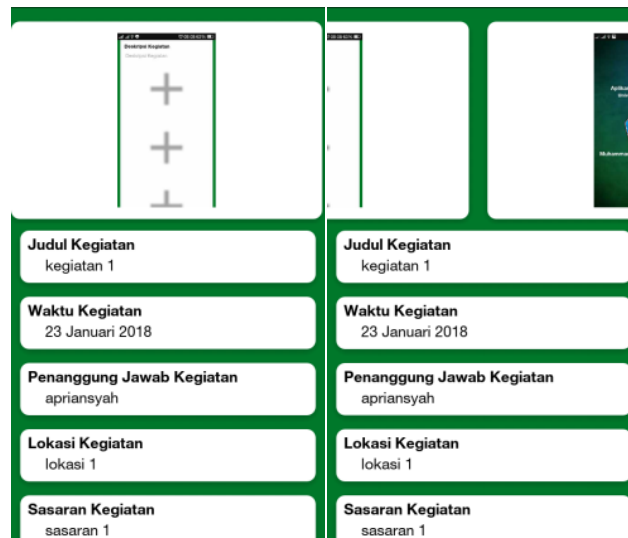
Deskripsi Kegiatan
Deskripsi Kegiatan

Judul Kegiatan
kegiatan 1

Waktu Kegiatan
23 Januari 2018

Penanggung Jawab Kegiatan
apriansyah

Lokasi Kegiatan
lokasi 1

Sasaran Kegiatan
sasaran 1

Aplikasi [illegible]

Muhammad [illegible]

Judul Kegiatan
kegiatan 1

Waktu Kegiatan
23 Januari 2018

Penanggung Jawab Kegiatan
apriansyah

Lokasi Kegiatan
lokasi 1

Sasaran Kegiatan
sasaran 1